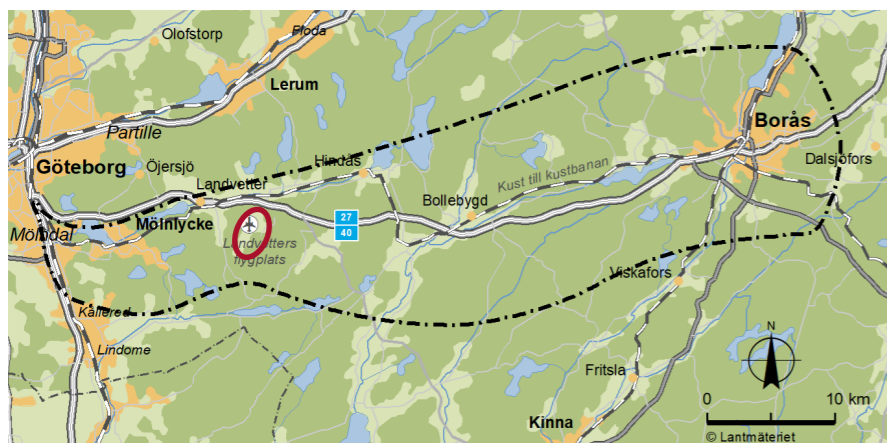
Olofstorp
Floda
Lerum
Partille
Borås
Göteborg
Öjersjö
Hindås
Dalsjöfors
Landvetter
Kust till kustbanan
Bollebygd
Mölnlycke
27
40
Mölndal
Landvetters flygplats
Viskafors
Kållered
Lindome
N
Fritsla
0
10 km
Kinna
© Lantmäteriet